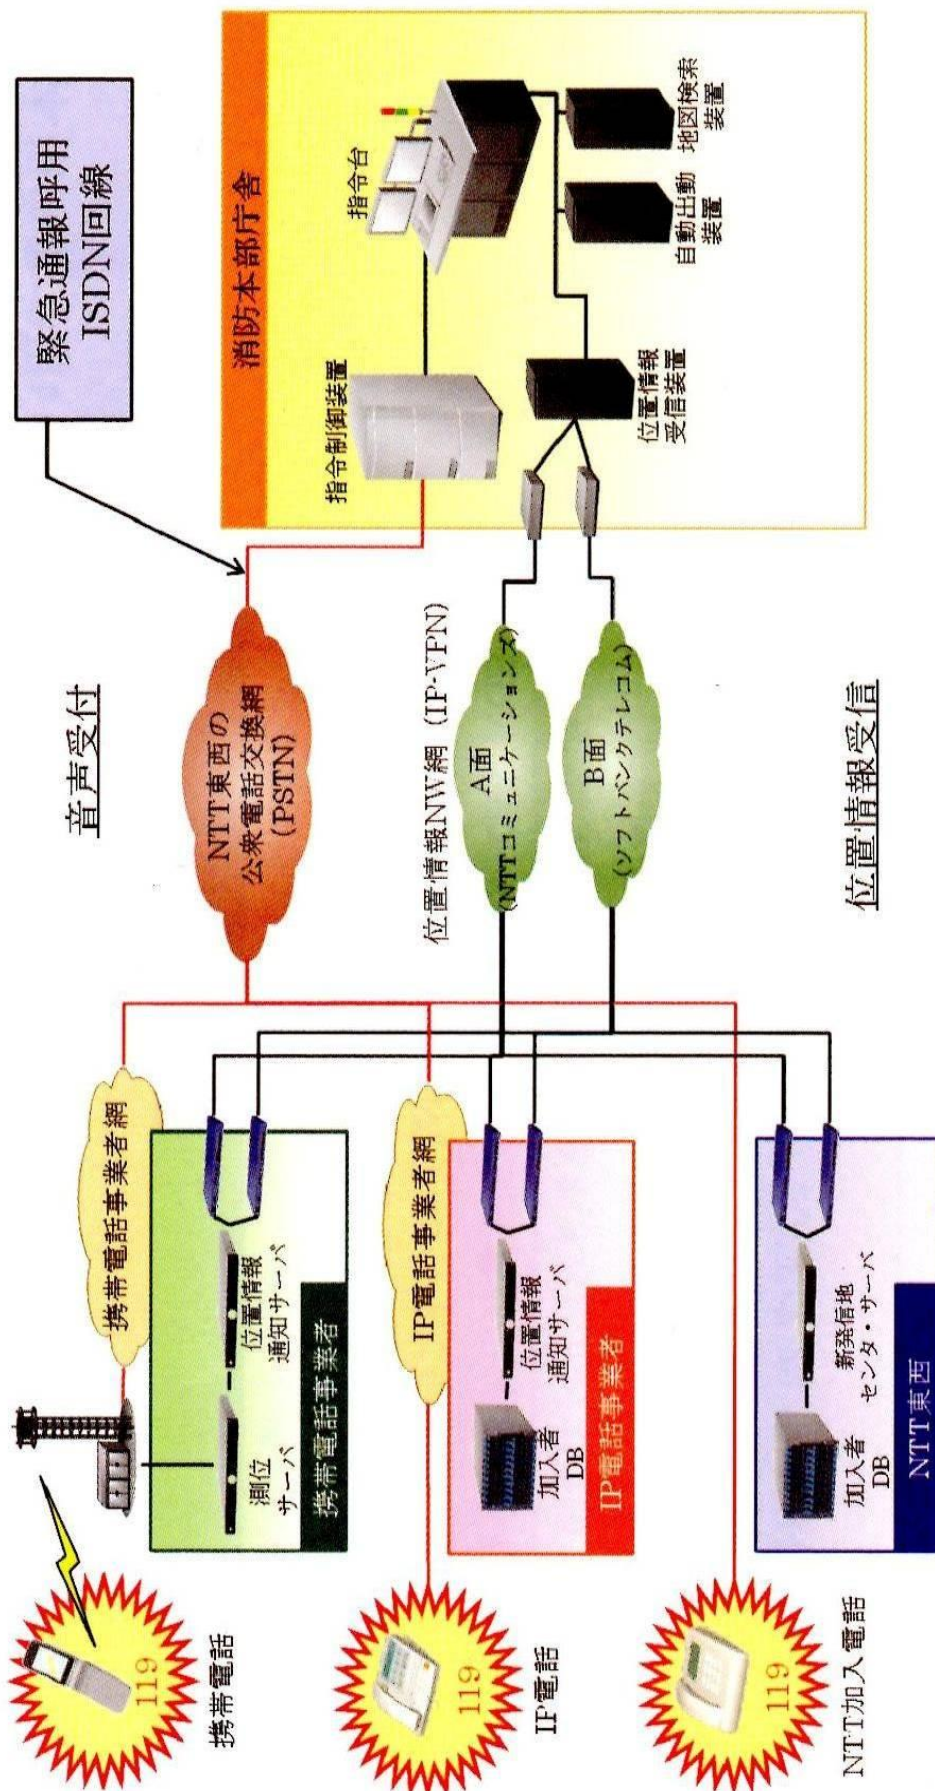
緊急通報呼用
ISDN回線

消防本部庁舎

指令台

地図検索装置

自動出動装置

指令制御装置

位置情報受信装置

音声受付

NTT東西の公衆電話交換網（PSTN）

位置情報NW網（IP-VPN）

A面（NTTコミュニケーションズ）

B面（ソフトバンクテレコム）

位置情報受信

携帯電話事業者網

位置情報通知サーバ

測位サーバ

携帯電話事業者

IP電話事業者網

位置情報通知サーバ

加入者DB

IP電話事業者

新発信地センタ・サーバ

加入者DB

NTT東西

119
携帯電話

119
IP電話

119
NTT加入電話